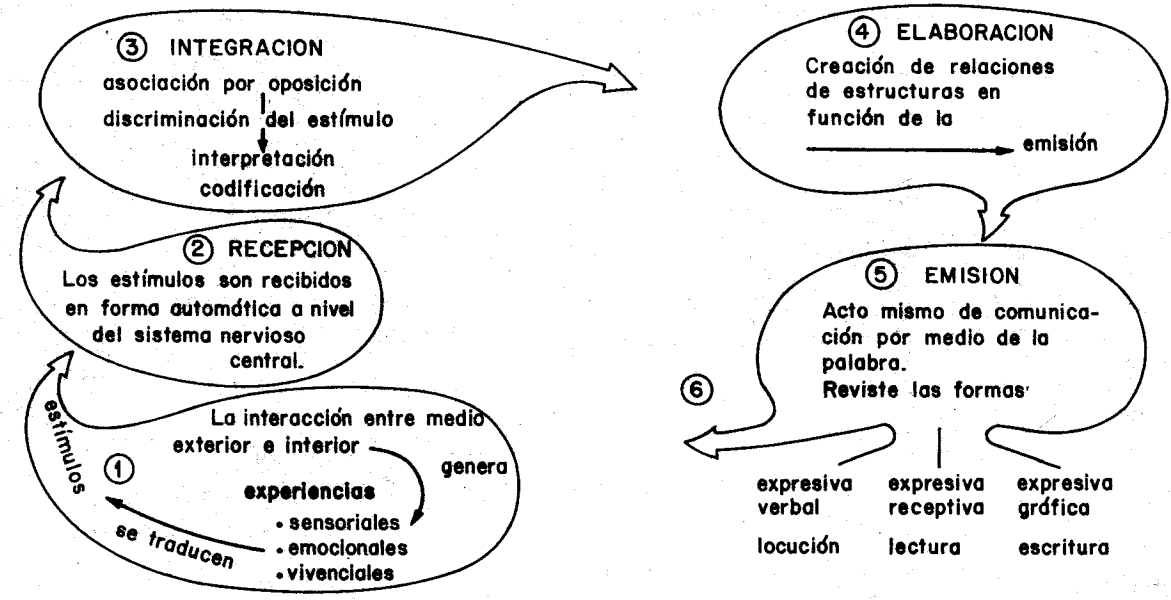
③ INTEGRACION
asociación por oposición
discriminación del estímulo
interpretación
codificación

④ ELABORACION
Creación de relaciones de estructuras en función de la
emisión

② RECEPCION
Los estímulos son recibidos en forma automática a nivel del sistema nervioso central.

⑤ EMISION
Acto mismo de comunicación por medio de la palabra.
Reviste las formas

⑥

estímulos

①
La interacción entre medio exterior e interior
genera
experiencias
• sensoriales
• emocionales
• vivenciales
se traducen

| expresiva verbal | expresiva receptiva | expresiva gráfica |
|---|---|---|
| locución | lectura | escritura |